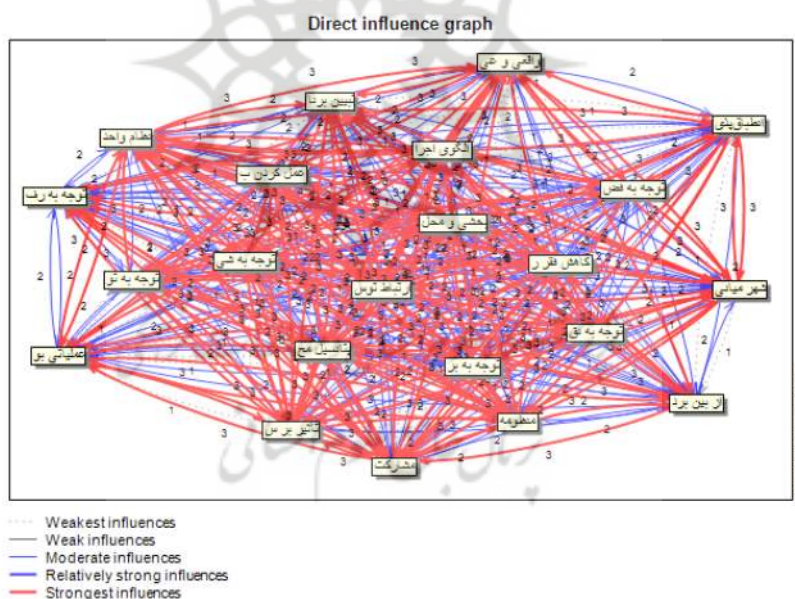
Direct influence graph

ارتقای و غنی
تبیین برند
نظام واحد
الگوی اجرا
انطباق پلو
توجه به رف
عمل کردن ب
توجه به فض
بخشی و محل
توجه به شر
کاهش فقر
توجه به تو
ارتباط نوس
شهر میانی
توجه به اق
عملیاتی بو
تامین مح
توجه به بر
از بین برد
منظومه
تاثیر برس
مشارکت

Weakest influences
Weak influences
Moderate influences
Relatively strong influences
Strongest influences